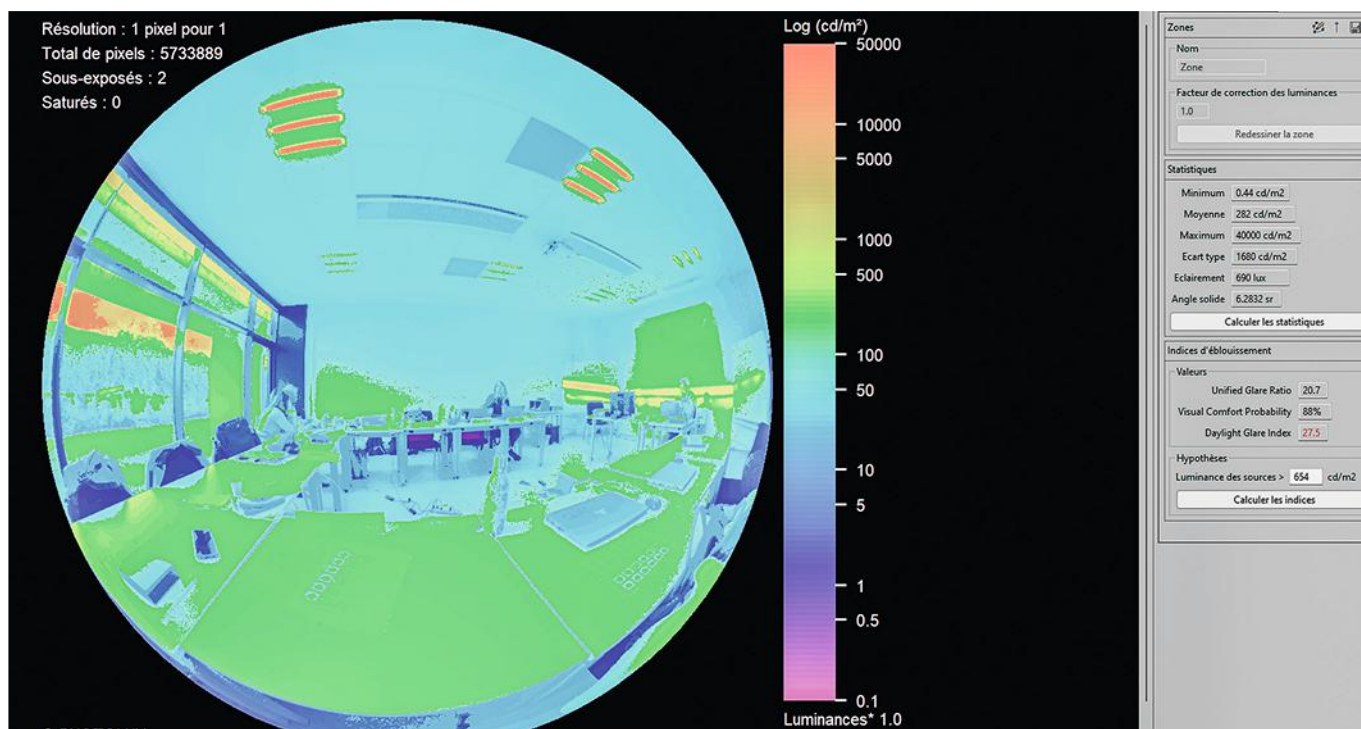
Résolution : 1 pixel pour 1
Total de pixels : 5733889
Sous-exposés : 2
Saturés : 0

Log (cd/m²)
50000
10000
5000
1000
500
100
50
10
5
1
0.5
0.1
Luminances* 1.0

Zones
Nom
Zone
Facteur de correction des luminances
1.0
Redessiner la zone

Statistiques
Minimum 0.44 cd/m2
Moyenne 282 cd/m2
Maximum 40000 cd/m2
Ecart type 1680 cd/m2
Eclairement 690 lux
Angle solide 6.2832 sr
Calculer les statistiques

Indices d'éblouissement
Valeurs
Unified Glare Ratio 20.7
Visual Comfort Probability 88%
Daylight Glare Index 27.5
Hypothèses
Luminance des sources > 654 cd/m2
Calculer les indices